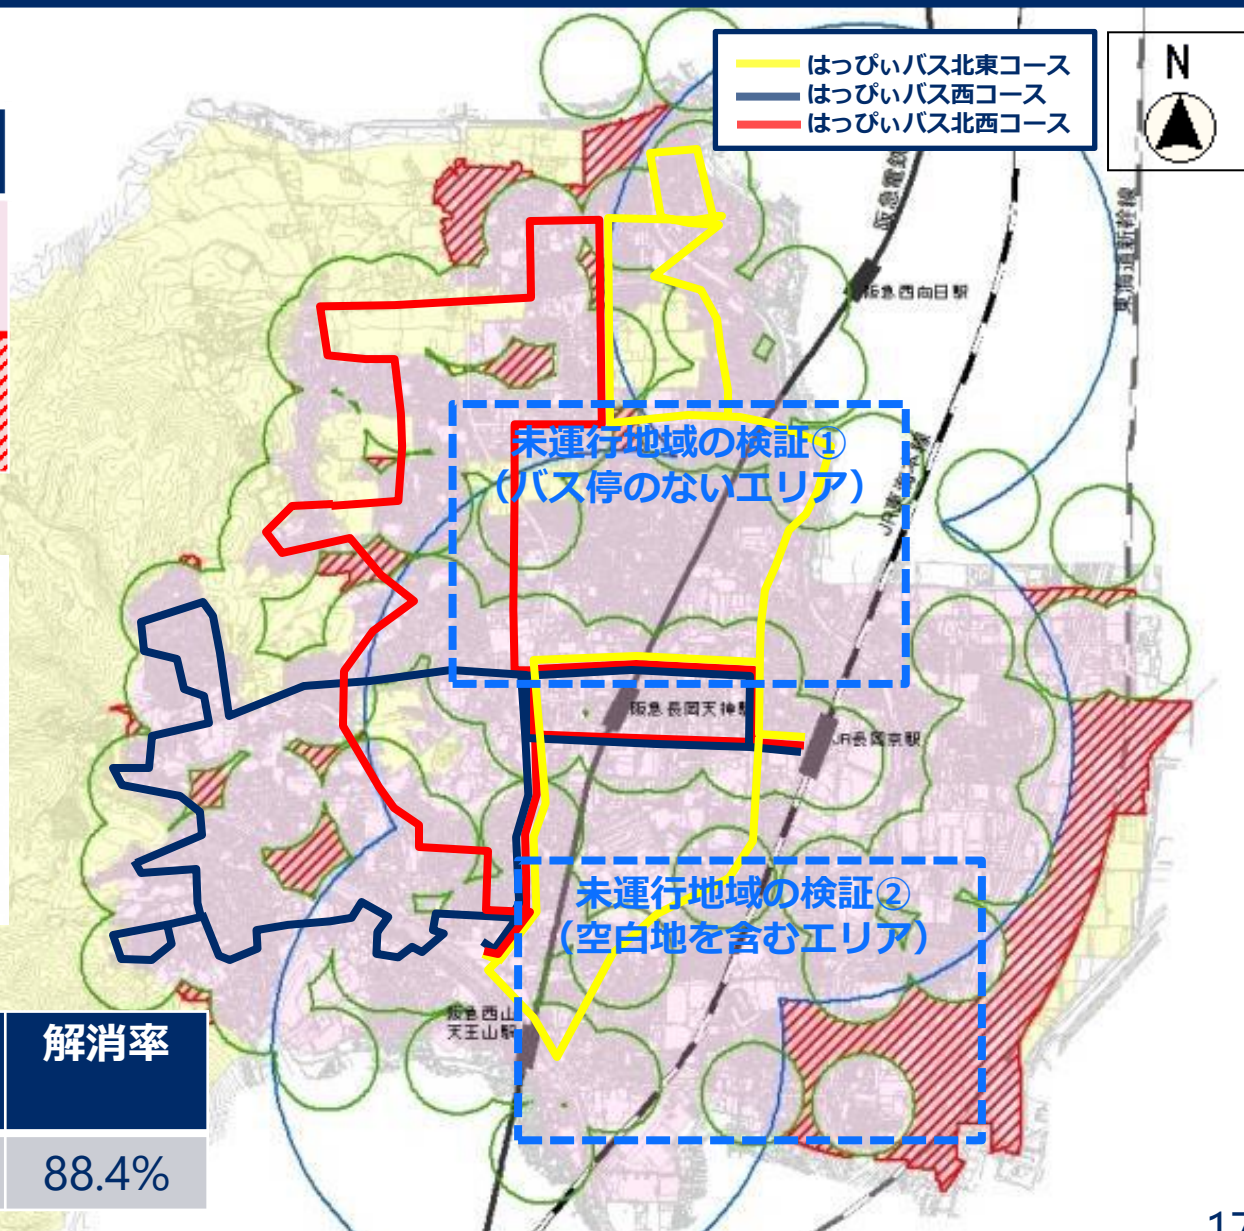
はっぴぃバス北東コース
はっぴぃバス西コース
はっぴぃバス北西コース

N

阪急電鉄

阪急西向日駅

東海道新幹線

未運行地域の検証①
（バス停のないエリア）

JR東海道本線

阪急長岡天神駅

JR長岡京駅

未運行地域の検証②
（空白地を含むエリア）

阪急西山天王山駅

解消率

88.4%

17